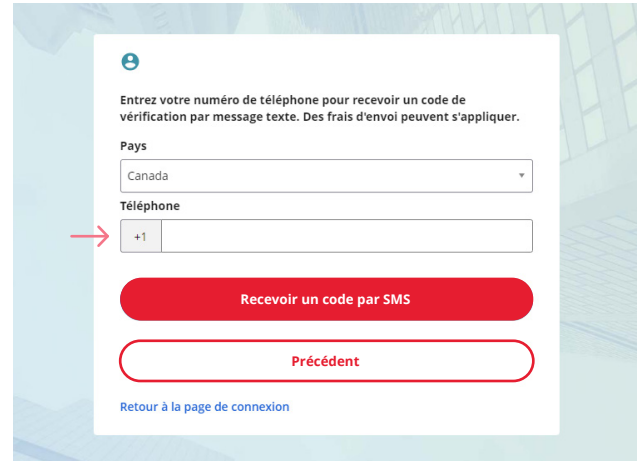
Entrez votre numéro de téléphone pour recevoir un code de vérification par message texte. Des frais d'envoi peuvent s'appliquer.

Pays

Canada

Téléphone

+1

Recevoir un code par SMS

Précédent

Retour à la page de connexion